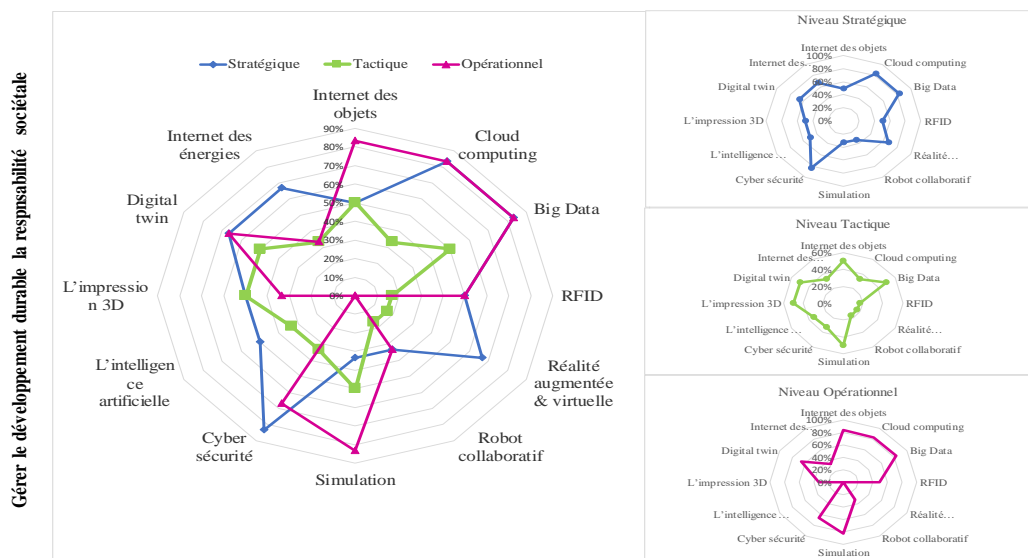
Gérer le développement durable la respnsabilité sociétale

Stratégique Tactique Opérationnel

Internet des objets
Cloud computing
Big Data
RFID
Réalité augmentée & virtuelle
Robot collaboratif
Simulation
Cyber sécurité
L'intelligence artificielle
L'impression 3D
Digital twin
Internet des énergies

90%
80%
70%
60%
50%
40%
30%
20%
10%
0%

Niveau Stratégique

Internet des objets
Cloud computing
Big Data
RFID
Réalité…
Robot collaboratif
Simulation
Cyber sécurité
L'intelligence …
L'impression 3D
Digital twin
Internet des…

100%
80%
60%
40%
20%
0%

Niveau Tactique

Internet des objets
Cloud computing
Big Data
RFID
Réalité…
Robot collaboratif
Simulation
Cyber sécurité
L'intelligence …
L'impression 3D
Digital twin
Internet des…

60%
40%
20%
0%

Niveau Opérationnel

Internet des objets
Cloud computing
Big Data
RFID
Réalité…
Robot collaboratif
Simulation
Cyber sécurité
L'intelligence …
L'impression 3D
Digital twin
Internet des…

100%
80%
60%
40%
20%
0%